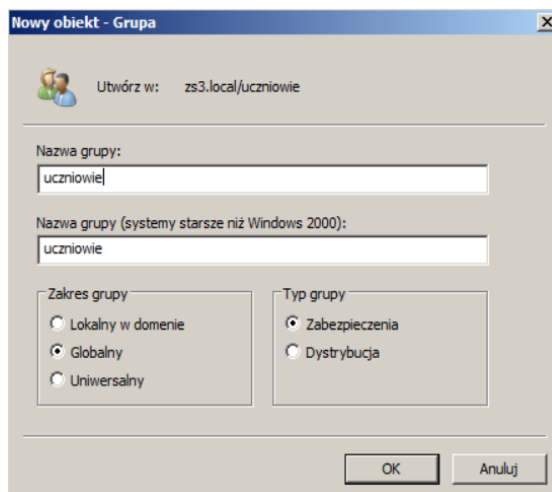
Nowy obiekt - Grupa

Utwórz w: zs3.local/uczniowie

Nazwa grupy:

uczniowie

Nazwa grupy (systemy starsze niż Windows 2000):

uczniowie

Zakres grupy

Lokalny w domenie

Globalny

Uniwersalny

Typ grupy

Zabezpieczenia

Dystrybucja

OK

Anuluj